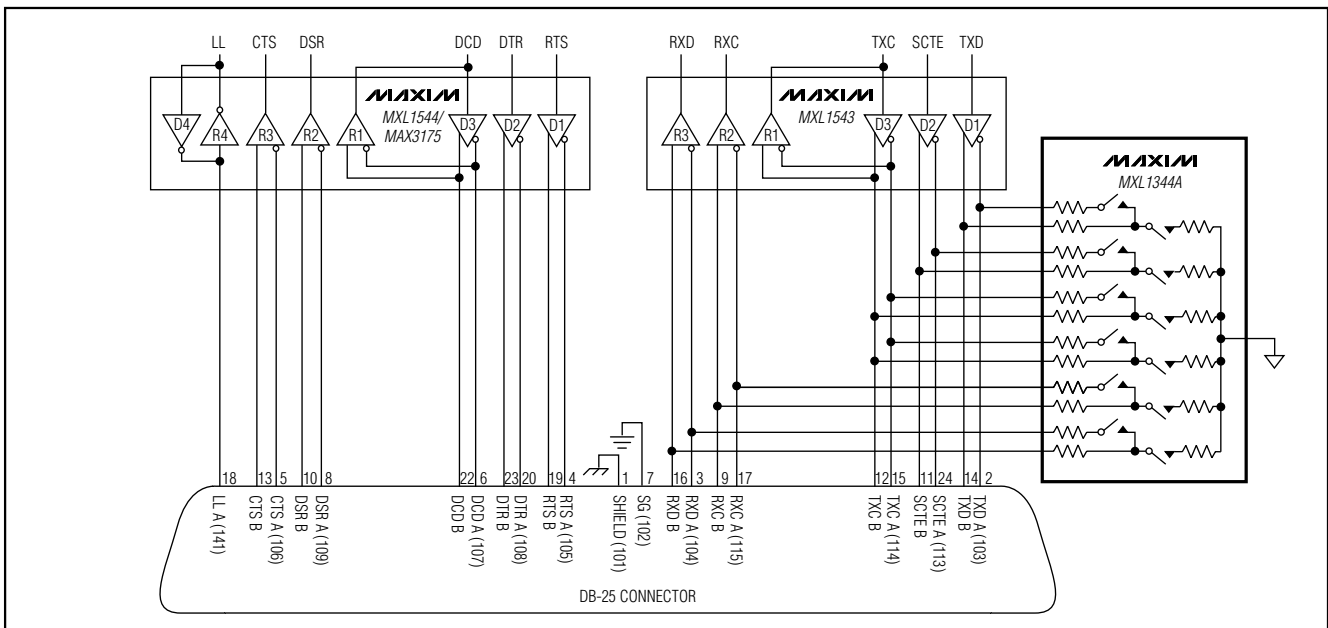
LL CTS DSR DCD DTR RTS RXD RXC TXC SCTE TXD

MAXIM
MXL1544/
MAX3175

D4 R4 R3 R2 R1 D3 D2 D1

MAXIM
MXL1543

R3 R2 R1 D3 D2 D1

MAXIM
MXL1344A

18 13 5 10 8 22 6 23 20 19 4 1 7 16 3 9 17 12 15 11 24 14 2

LL A (141)
CTS B
CTS A (106)
DSR B
DSR A (109)
DCD B
DCD A (107)
DTR B
DTR A (108)
RTS B
RTS A (105)
SHIELD (101)
SG (102)
RXD B
RXD A (104)
RXC B
RXC A (115)
TXC B
TXC A (114)
SCTE B
SCTE A (113)
TXD B
TXD A (103)

DB-25 CONNECTOR